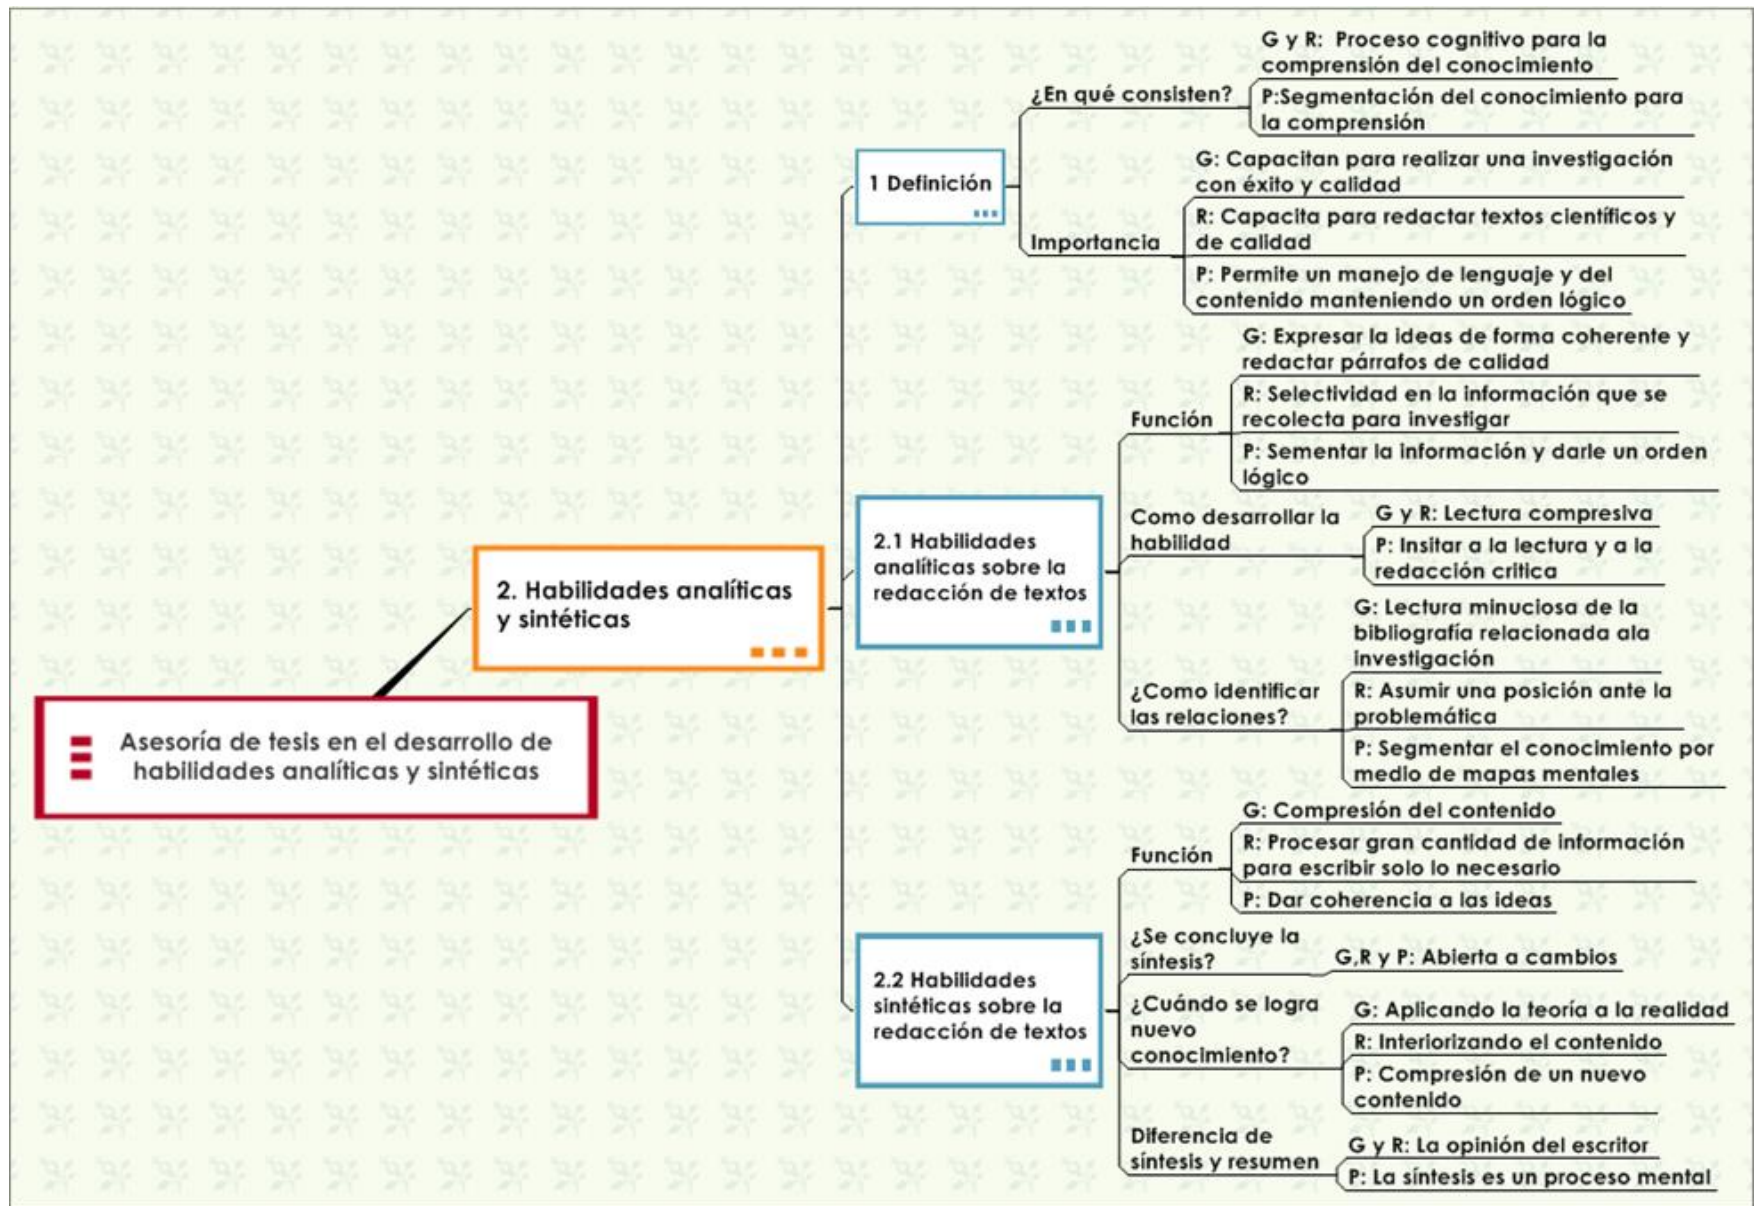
Asesoría de tesis en el desarrollo de habilidades analíticas y sintéticas

2. Habilidades analíticas y sintéticas

1 Definición

¿En qué consisten?

G y R: Proceso cognitivo para la comprensión del conocimiento

P:Segmentación del conocimiento para la comprensión

Importancia

G: Capacitan para realizar una investigación con éxito y calidad

R: Capacita para redactar textos científicos y de calidad

P: Permite un manejo de lenguaje y del contenido manteniendo un orden lógico

2.1 Habilidades analíticas sobre la redacción de textos

Función

G: Expresar la ideas de forma coherente y redactar párrafos de calidad

R: Selectividad en la información que se recolecta para investigar

P: Sementar la información y darle un orden lógico

Como desarrollar la habilidad

G y R: Lectura compresiva

P: Insitar a la lectura y a la redacción critica

¿Como identificar las relaciones?

G: Lectura minuciosa de la bibliografía relacionada ala investigación

R: Asumir una posición ante la problemática

P: Segmentar el conocimiento por medio de mapas mentales

2.2 Habilidades sintéticas sobre la redacción de textos

Función

G: Compresión del contenido

R: Procesar gran cantidad de información para escribir solo lo necesario

P: Dar coherencia a las ideas

¿Se concluye la síntesis?

G,R y P: Abierta a cambios

¿Cuándo se logra nuevo conocimiento?

G: Aplicando la teoría a la realidad

R: Interiorizando el contenido

P: Compresión de un nuevo contenido

Diferencia de síntesis y resumen

G y R: La opinión del escritor

P: La síntesis es un proceso mental